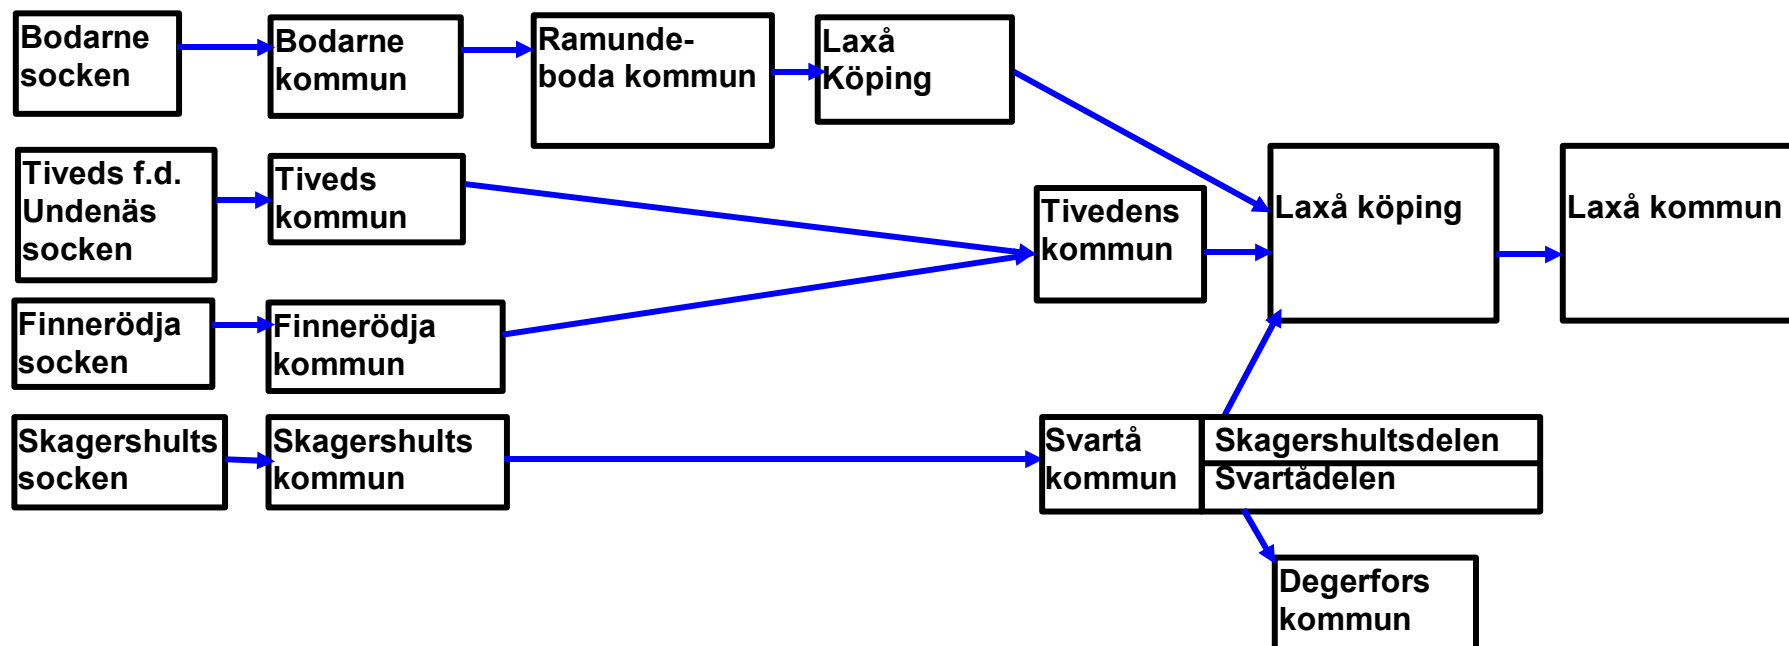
Bodarne socken

Bodarne kommun

Ramundeboda kommun

Laxå Köping

Tiveds f.d. Undenäs socken

Tiveds kommun

Tivedens kommun

Laxå köping

Laxå kommun

Finnerödja socken

Finnerödja kommun

Skagershults socken

Skagershults kommun

Svartå kommun

Skagershultsdelen

Svartådelen

Degerfors kommun